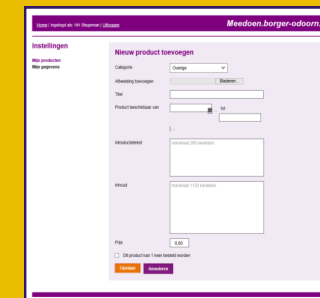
Home | Ingelogd als 161 Slegeman | Uitloggen

Meedoen.borger-odoorn.

Instellingen

Mijn producten
Mijn gegevens

Nieuw product toevoegen

Categorie
Overige

Afbeelding toevoegen
Bladeren...

Titel

Product beschikbaar van
tot

Introductietekst
Maximaal 300 karakters

Inhoud
Maximaal 1100 karakters

Prijs
0,00

Dit product kan 1 keer besteld worden

Opslaan
Annuleren